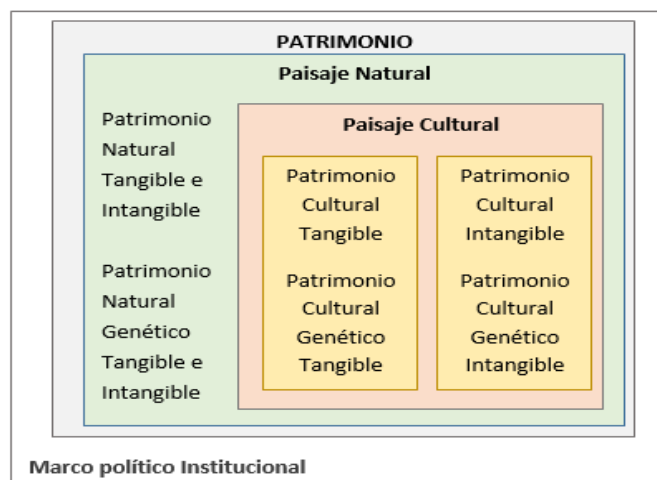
PATRIMONIO

Paisaje Natural

Patrimonio Natural Tangible e Intangible

Patrimonio Natural Genético Tangible e Intangible

Paisaje Cultural

Patrimonio Cultural Tangible

Patrimonio Cultural Genético Tangible

Patrimonio Cultural Intangible

Patrimonio Cultural Genético Intangible

Marco político Institucional